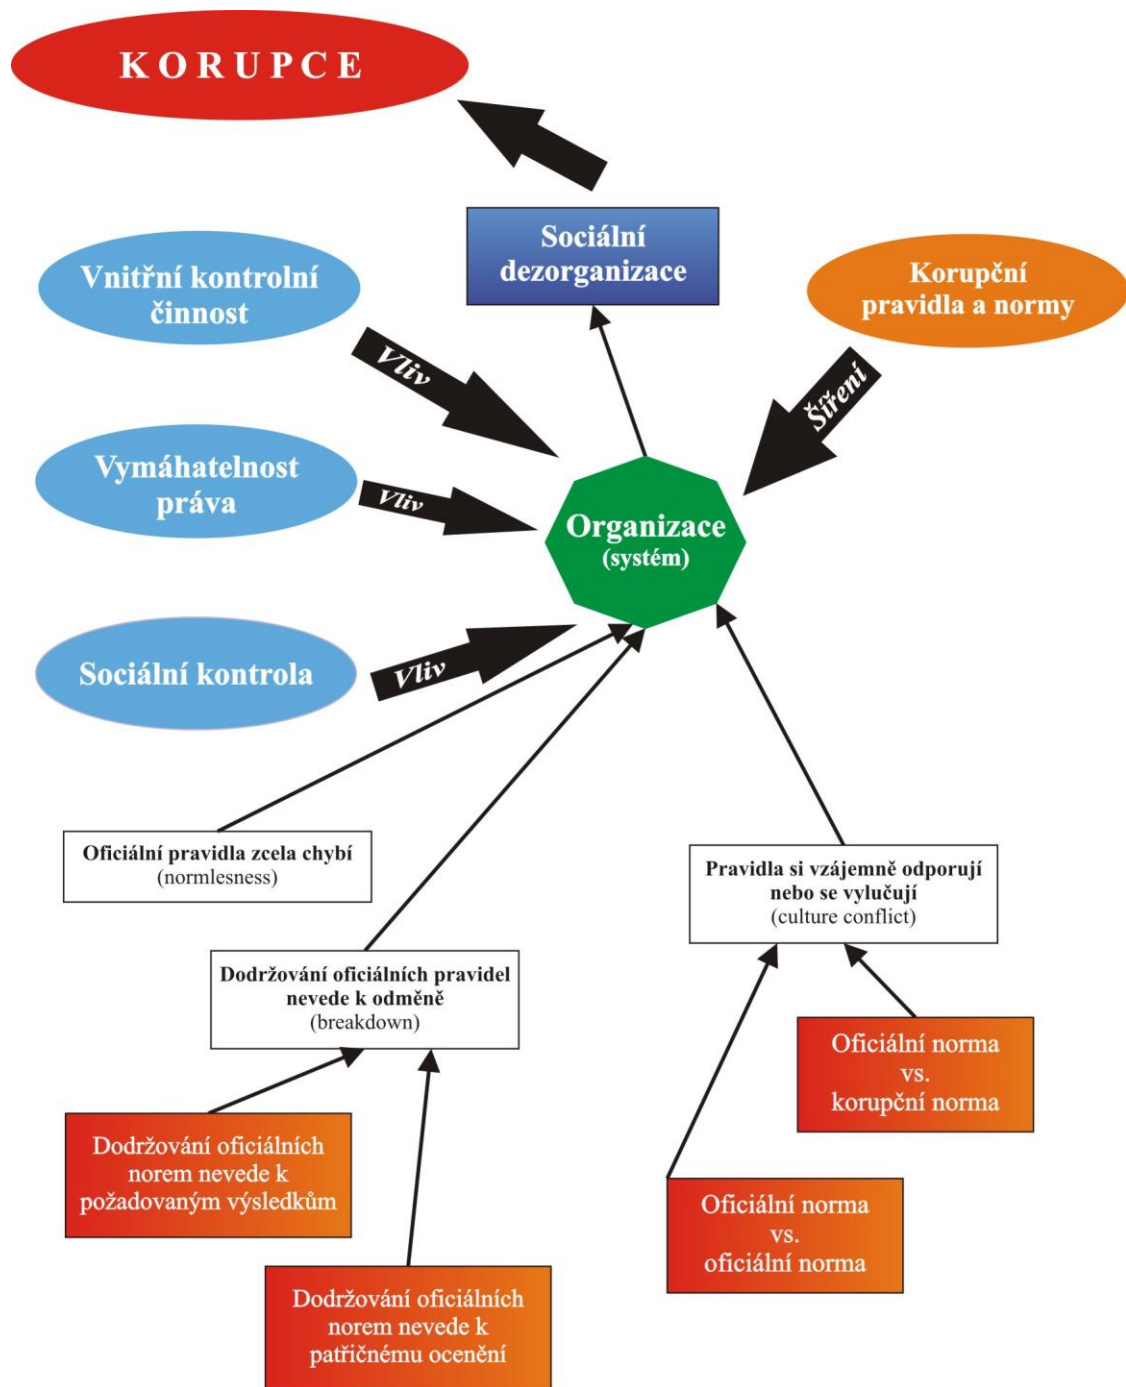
KORUPCE

Sociální dezorganizace

Vnitřní kontrolní činnost

Korupční pravidla a normy

Vliv

Šíření

Vymáhatelnost práva

Vliv

Organizace (systém)

Sociální kontrola

Vliv

Oficiální pravidla zcela chybí (normlesness)

Pravidla si vzájemně odporují nebo se vylučují (culture conflict)

Dodržování oficiálních pravidel nevede k odměně (breakdown)

Oficiální norma vs. korupční norma

Dodržování oficiálních norem nevede k požadovaným výsledkům

Oficiální norma vs. oficiální norma

Dodržování oficiálních norem nevede k patřičnému ocenění